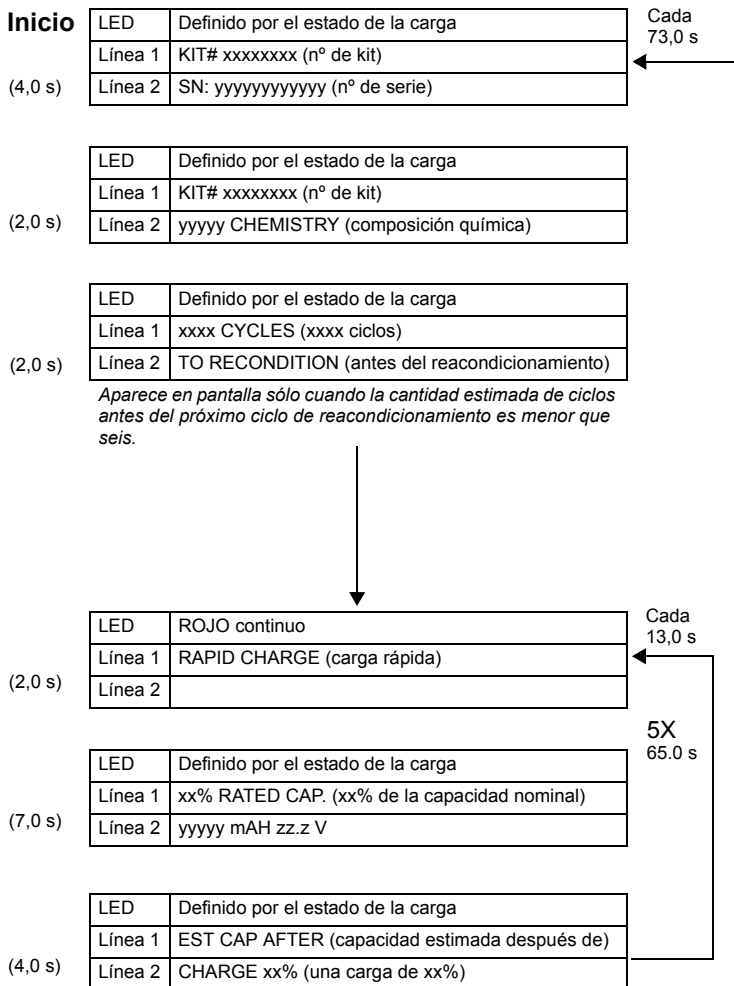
**Inicio**

Cada 73,0 s

| LED | Definido por el estado de la carga |
|---|---|
| Línea 1 | KIT# xxxxxxxx (nº de kit) |
| Línea 2 | SN: yyyyyyyyyyy (nº de serie) |

(4,0 s)

| LED | Definido por el estado de la carga |
|---|---|
| Línea 1 | KIT# xxxxxxxx (nº de kit) |
| Línea 2 | yyyyy CHEMISTRY (composición química) |

(2,0 s)

| LED | Definido por el estado de la carga |
|---|---|
| Línea 1 | xxxx CYCLES (xxxx ciclos) |
| Línea 2 | TO RECONDITION (antes del reacondicionamiento) |

(2,0 s)

*Aparece en pantalla sólo cuando la cantidad estimada de ciclos antes del próximo ciclo de reacondicionamiento es menor que seis.*

Cada 13,0 s

| LED | ROJO continuo |
|---|---|
| Línea 1 | RAPID CHARGE (carga rápida) |
| Línea 2 | |

(2,0 s)

5X 65.0 s

| LED | Definido por el estado de la carga |
|---|---|
| Línea 1 | xx% RATED CAP. (xx% de la capacidad nominal) |
| Línea 2 | yyyyy mAH zz.z V |

(7,0 s)

| LED | Definido por el estado de la carga |
|---|---|
| Línea 1 | EST CAP AFTER (capacidad estimada después de) |
| Línea 2 | CHARGE xx% (una carga de xx%) |

(4,0 s)